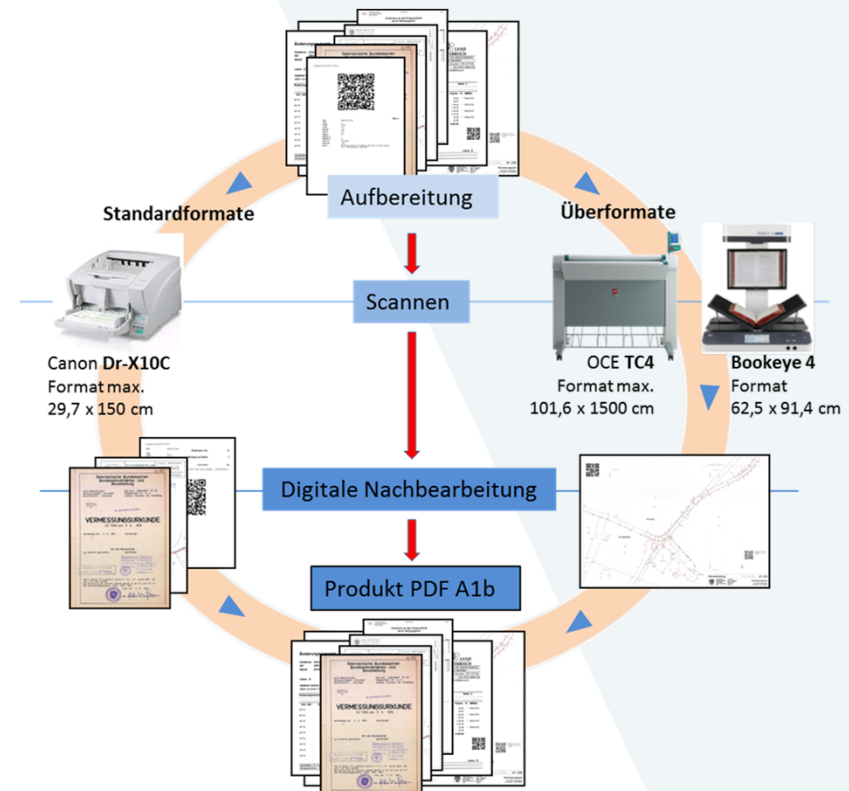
Aufbereitung

Standardformate

Überformate

Scannen

Canon Dr-X10C
Format max.
29,7 x 150 cm

OCE TC4
Format max.
101,6 x 1500 cm

Bookeye 4
Format
62,5 x 91,4 cm

Digitale Nachbearbeitung

VERMESSUNGSURKUNDE

Produkt PDF A1b

VERMESSUNGSURKUNDE